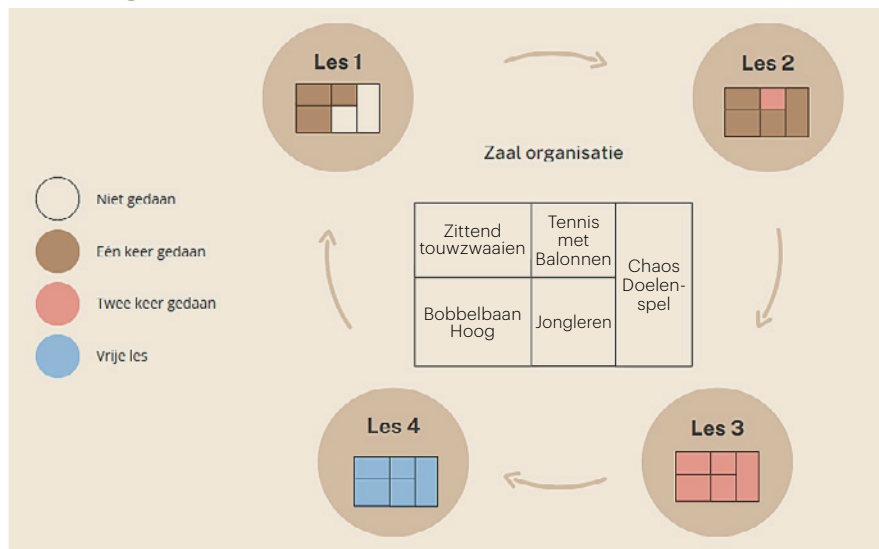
Les 1

Les 2

Zaal organisatie

Niet gedaan

Eén keer gedaan

Twee keer gedaan

Vrije les

| Zittend touwzwaaien | Tennis met Balonnen | Chaos Doelen-spel |
|---|---|---|
| Bobbelbaan Hoog | Jongleren | |

Les 4

Les 3